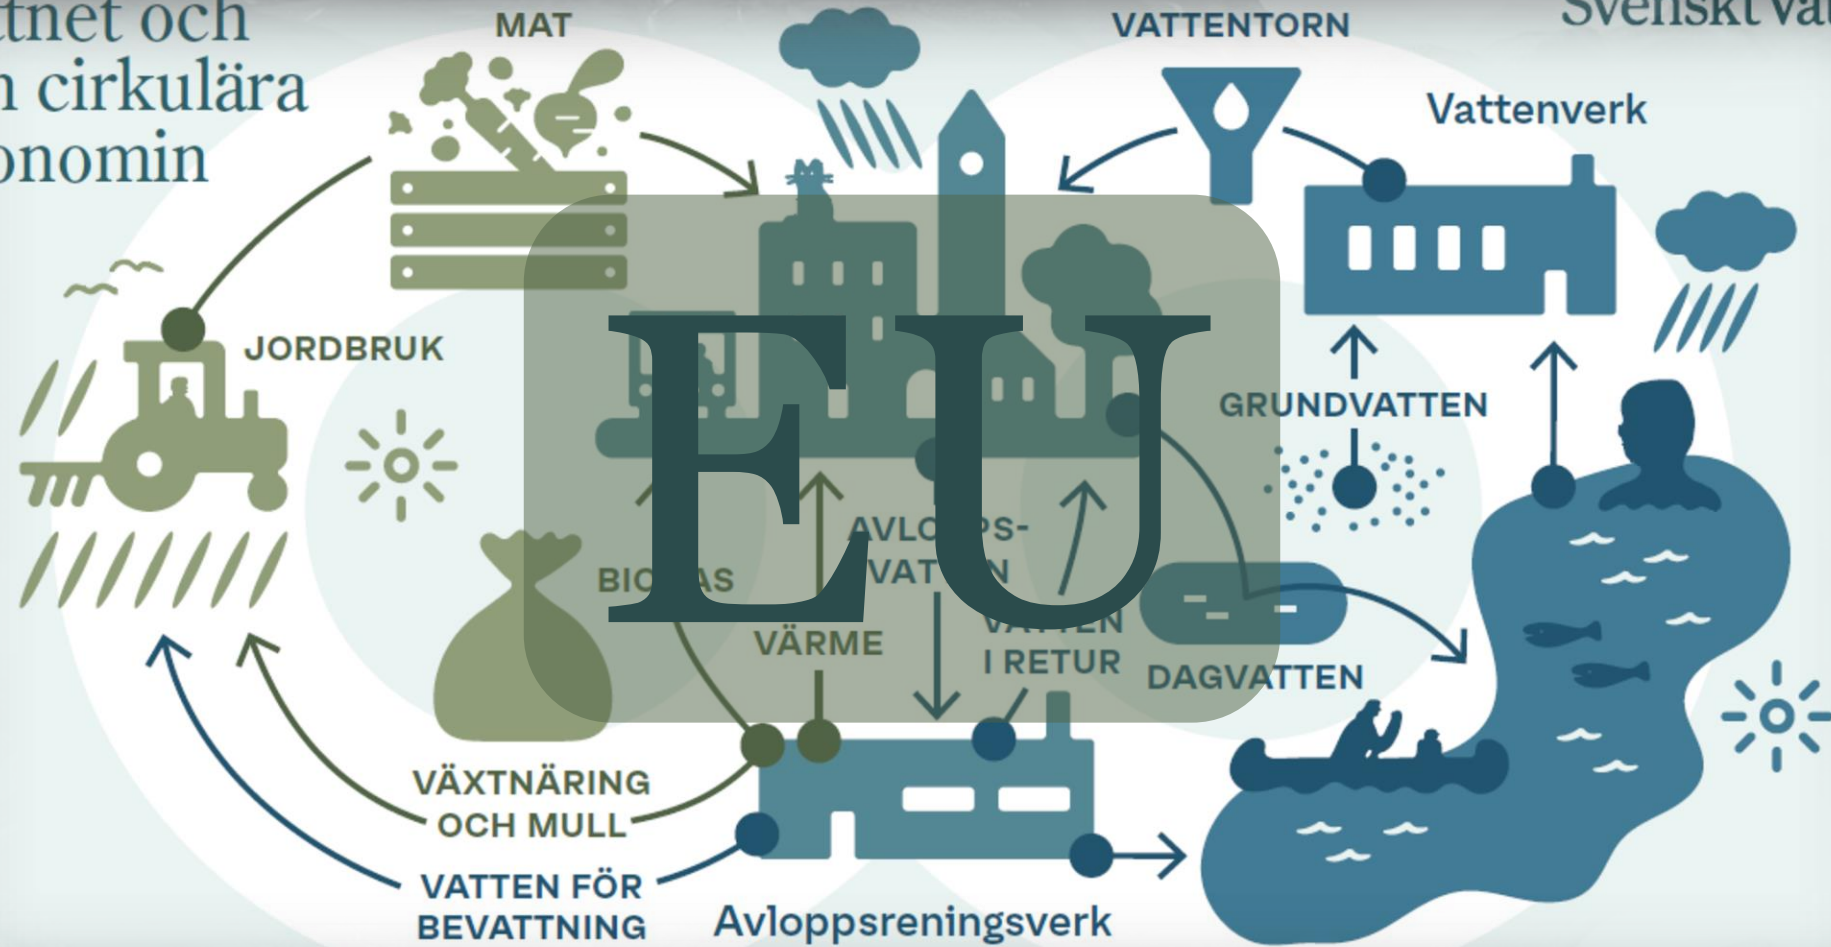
tnet och
n cirkulära
onomin

Svenskt va

MAT

VATTENTORN

Vattenverk

JORDBRUK

EU

GRUNDVATTEN

BIO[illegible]AS

AVLO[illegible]PS-
VAT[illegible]N

V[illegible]TTEN
I RETUR

VÄRME

DAGVATTEN

VÄXTNÄRING
OCH MULL

VATTEN FÖR
BEVATTNING

Avloppsreningsverk